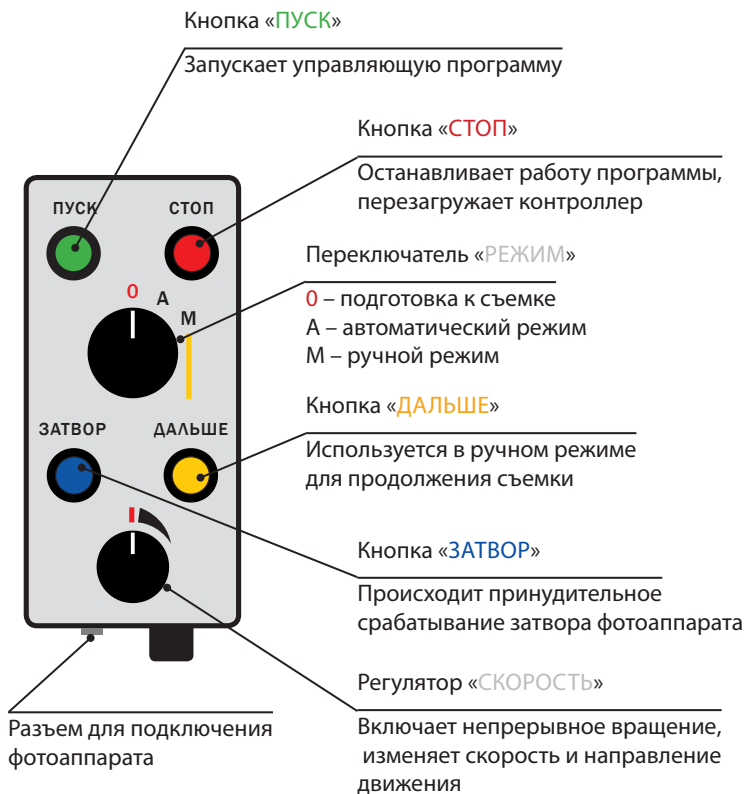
Кнопка «ПУСК»

Запускает управляющую программу

Кнопка «СТОП»

Останавливает работу программы, перезагружает контроллер

ПУСК

СТОП

Переключатель «РЕЖИМ»

0

А

М

0 – подготовка к съемке
А – автоматический режим
М – ручной режим

Кнопка «ДАЛЬШЕ»

ЗАТВОР

ДАЛЬШЕ

Используется в ручном режиме для продолжения съемки

Кнопка «ЗАТВОР»

Происходит принудительное срабатывание затвора фотоаппарата

Регулятор «СКОРОСТЬ»

Разъем для подключения фотоаппарата

Включает непрерывное вращение, изменяет скорость и направление движения